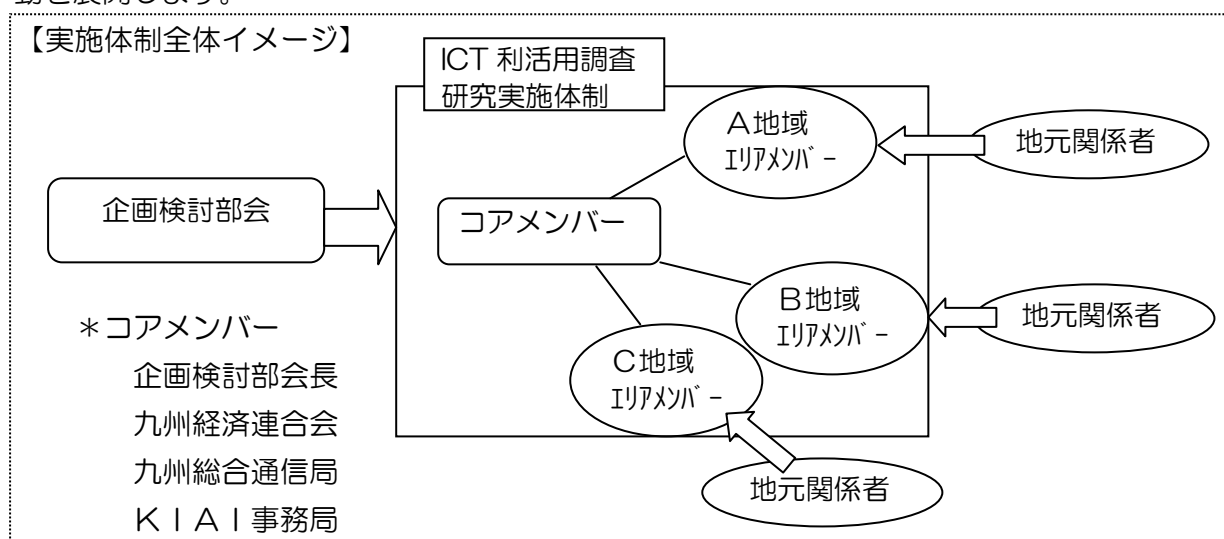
動を展開します。

【実施体制全体イメージ】

ICT 利活用調査研究実施体制

企画検討部会

コアメンバー

A地域 ｴﾘｱﾒﾝﾊﾞｰ

地元関係者

B地域 ｴﾘｱﾒﾝﾊﾞｰ

地元関係者

C地域 ｴﾘｱﾒﾝﾊﾞｰ

地元関係者

＊コアメンバー
企画検討部会長
九州経済連合会
九州総合通信局
ＫＩＡＩ事務局